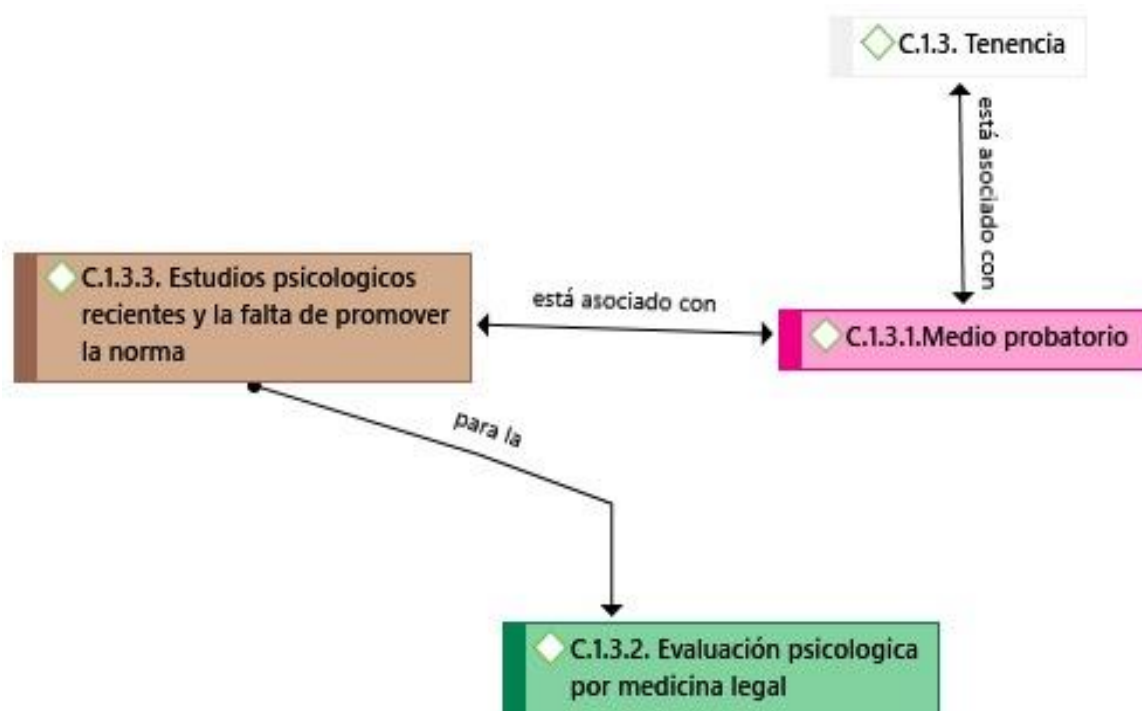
C.1.3. Tenencia

está asociado con

C.1.3.3. Estudios psicologicos recientes y la falta de promover la norma

está asociado con

C.1.3.1.Medio probatorio

para la

C.1.3.2. Evaluación psicologica por medicina legal